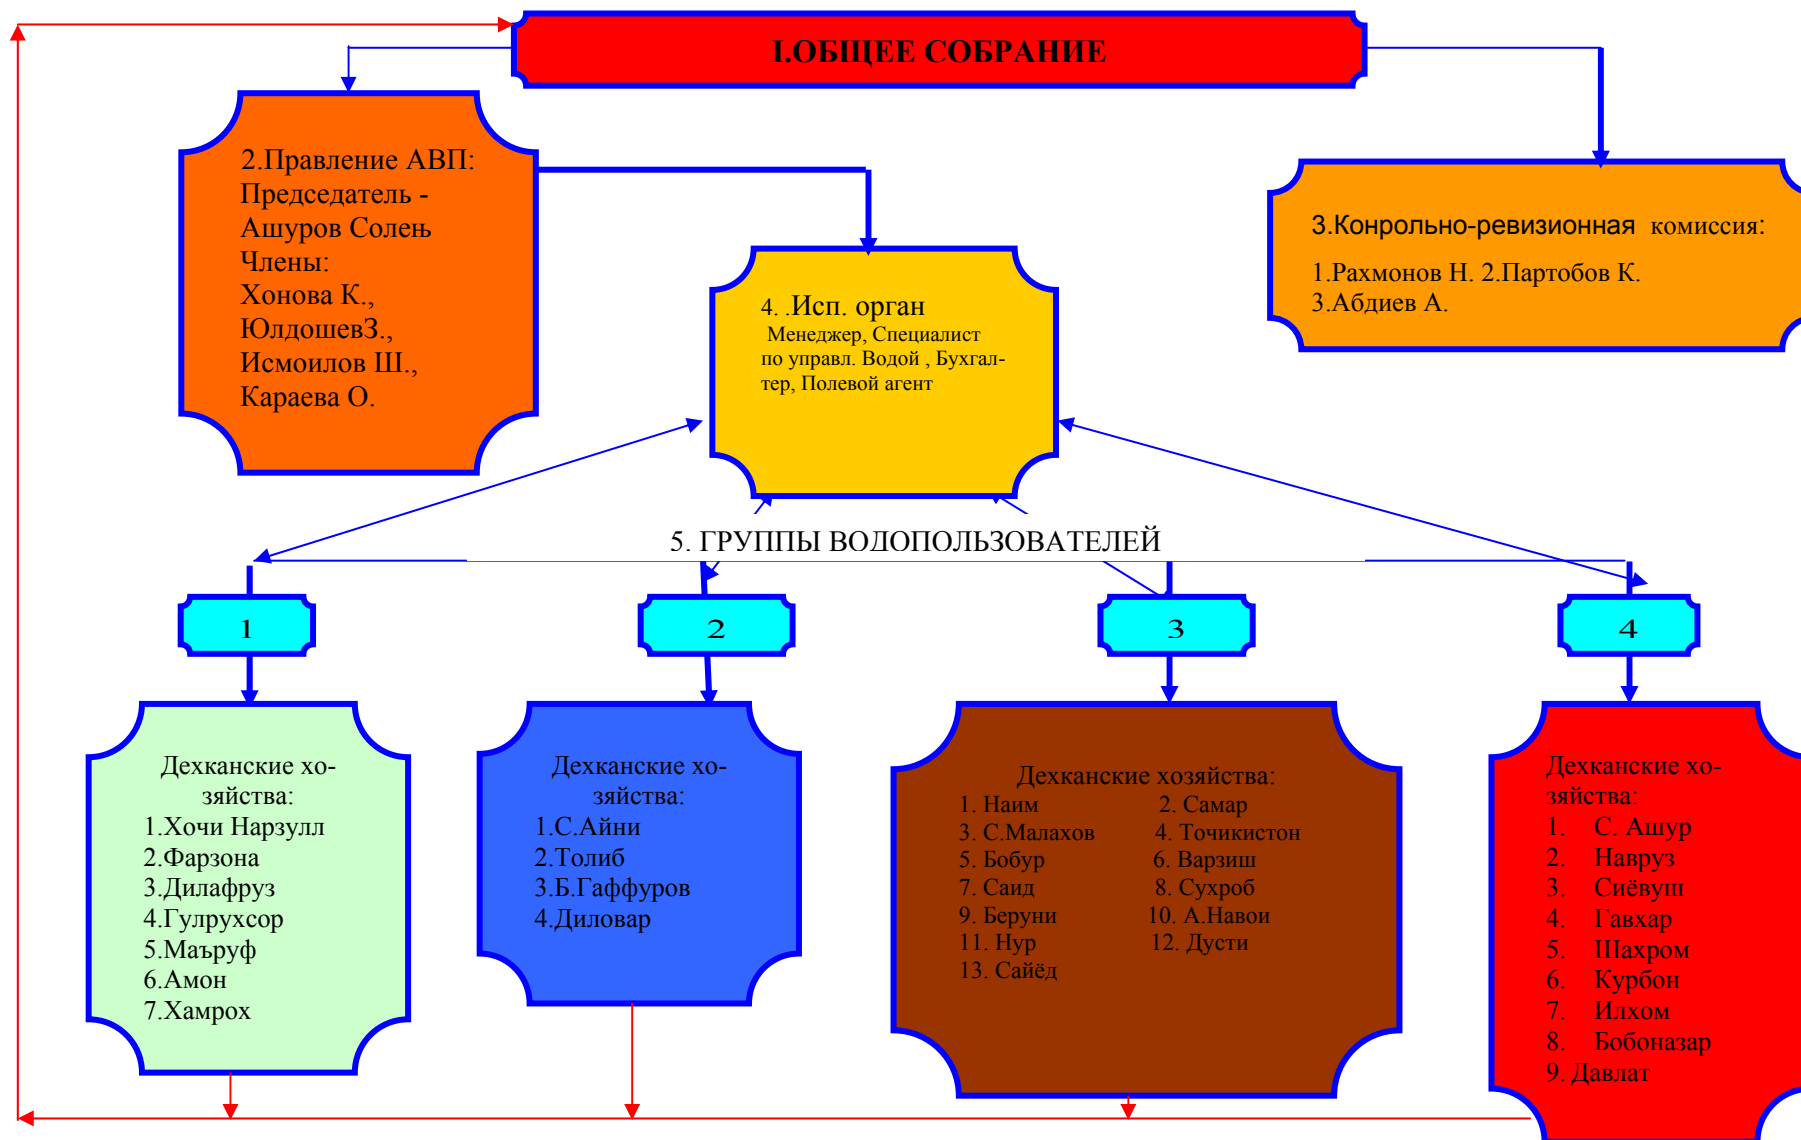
I.ОБЩЕЕ СОБРАНИЕ

2.Правление АВП:
Председатель - Ашуров Солеъ
Члены:
Хонова К.,
ЮлдошевЗ.,
Исмоилов Ш.,
Караева О.

3.Конрольно-ревизионная комиссия:
1.Рахмонов Н. 2.Партобов К.
3.Абдиев А.

4. .Исп. орган
Менеджер, Специалист по управл. Водой , Бухгалтер, Полевой агент

5. ГРУППЫ ВОДОПОЛЬЗОВАТЕЛЕЙ

1

2

3

4

Дехканские хозяйства:
1.Хочи Нарзулл
2.Фарзона
3.Дилафруз
4.Гулрухсор
5.Маъруф
6.Амон
7.Хамрох

Дехканские хозяйства:
1.С.Айни
2.Толиб
3.Б.Гаффуров
4.Диловар

Дехканские хозяйства:
1. Наим
2. Самар
3. С.Малахов
4. Точикистон
5. Бобур
6. Варзиш
7. Саид
8. Сухроб
9. Беруни
10. А.Навои
11. Нур
12. Дусти
13. Сайёд

Дехканские хозяйства:
1. С. Ашур
2. Навруз
3. Сиёвуш
4. Гавхар
5. Шахром
6. Курбон
7. Илхом
8. Бобоназар
9. Давлат